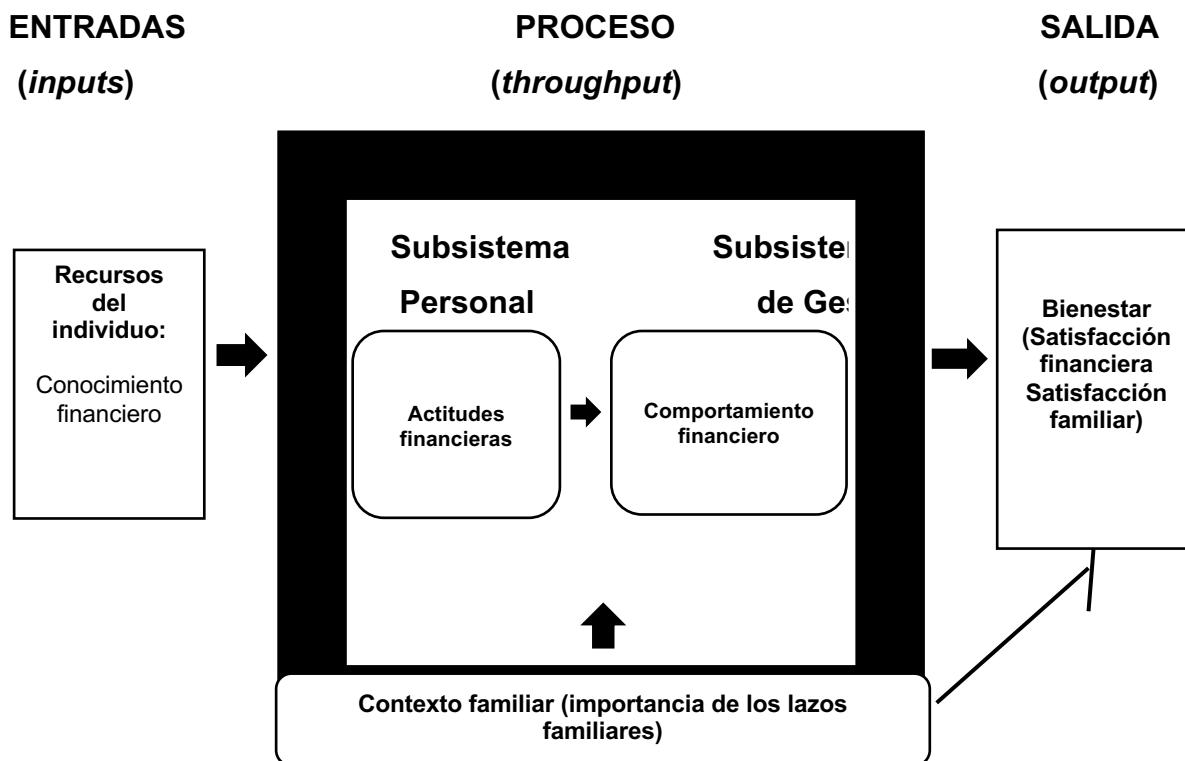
ENTRADAS
(*inputs*)

PROCESO
(*throughput*)

SALIDA
(*output*)

Recursos del individuo:
Conocimiento financiero

Subsistema Personal

Subsiste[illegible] de Ges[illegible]

Actitudes financieras

Comportamiento financiero

Bienestar (Satisfacción financiera Satisfacción familiar)

Contexto familiar (importancia de los lazos familiares)